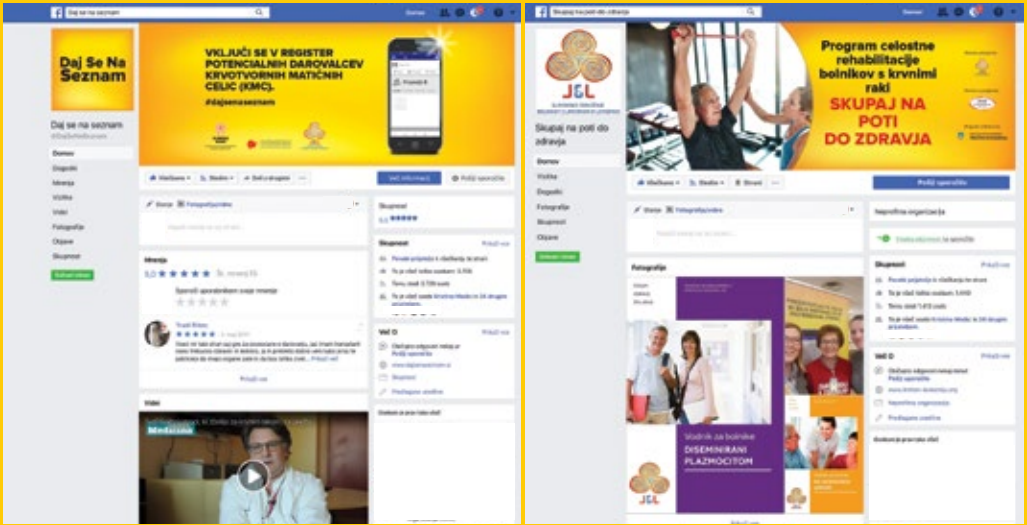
Daj se na seznam

Domov

Daj Se Na Seznam

VKLJUČI SE V REGISTER POTENCIALNIH DAROVALCEV KRVOTVORNIH MATIČNIH CELIC (KMC).

#dajsenaseznam

Daj se na seznam

@DajSeNaSeznam

Domov
Dogodki
Mnenja
Vizitka
Videi
Fotografije
Objave
Skupnosti

Všeč mi je
Sledite
Deli z drugimi
Več informacij
Pošlji sporočilo

Skupnost

5,0

Skupnost

Povabi prijatelje k všečkanju te strani
To je všeč 3.956
Temu sledi 3.799 osebi

Mnenja

5,0

Sporoči uporabnikom svoje mnenje

Prikaži vse

Več O

Videi

Medicina

Skupaj na poti do zdravja

Domov

J&L

Program celostne rehabilitacije bolnikov s krvnimi raki

SKUPAJ NA POTI DO ZDRAVJA

Skupaj na poti do zdravja

Domov
Vizitka
Dogodki
Fotografije
Skupnost
Objave

Všeč mi je
Sledite
Stran
Pošlji sporočilo

Neprofitna organizacija

Skupnost

Prikaži vse

Povabi prijatelje k všečkanju te strani
To je všeč 1.613 osebi

Fotografije

Vodnik za bolnike

DISEMINIRANI PLAZMOCITOM

Več O

Prikaži vse

Neprofitna organizacija

Predlagaj urejanje